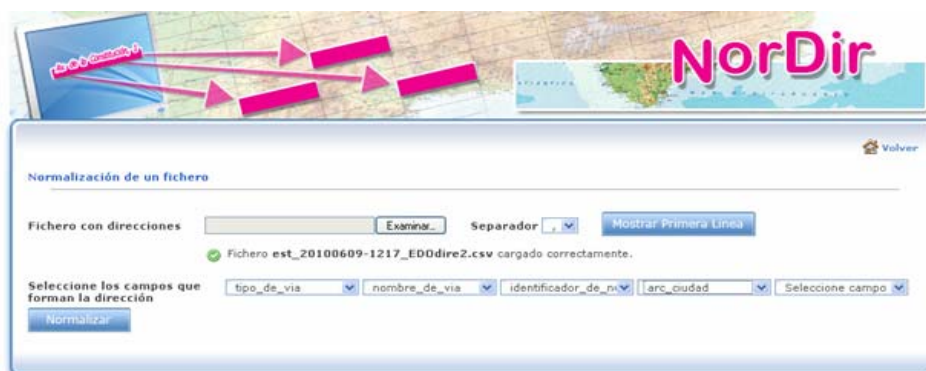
NorDir

Volver

Normalización de un fichero

Fichero con direcciones Examinar... Separador , Mostrar Primera Línea

Fichero est_20100609-1217_EDOdire2.csv cargado correctamente.

Seleccione los campos que forman la dirección tipo_de_via nombre_de_via identificador_de_n arc_ciudad Seleccione campo

Normalizar